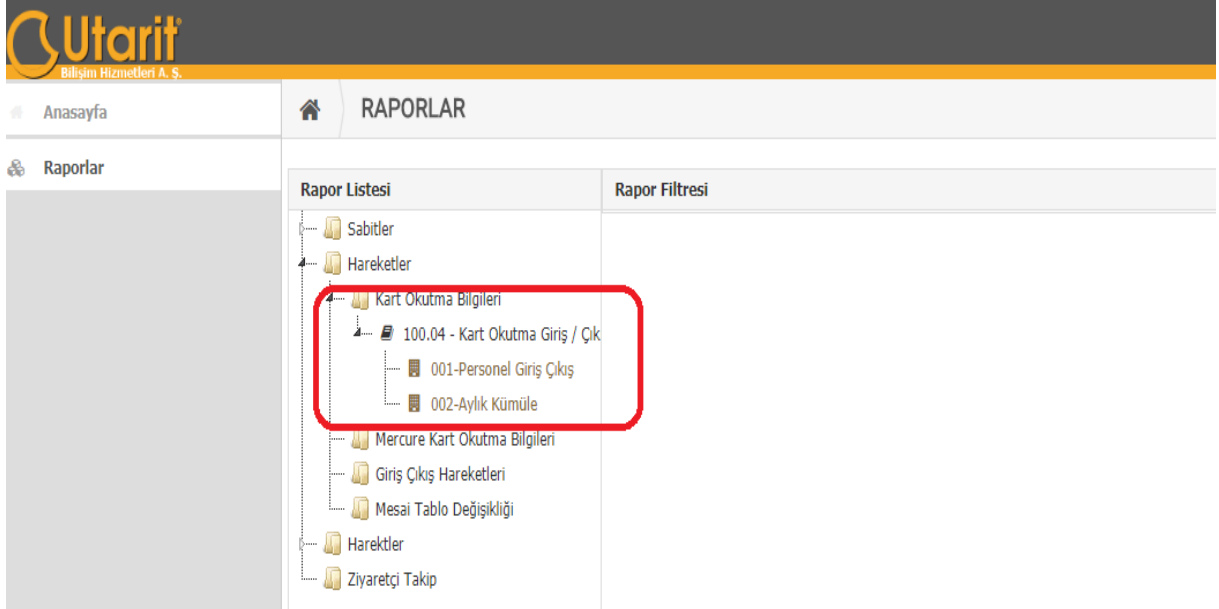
Utarit
Bilişim Hizmetleri A. Ş.

Anasayfa

Raporlar

RAPORLAR

Rapor Listesi

Rapor Filtresi

Sabitler
Hareketler
Kart Okutma Bilgileri
100.04 - Kart Okutma Giriş / Çık
001-Personel Giriş Çıkış
002-Aylık Kümüle
Mercure Kart Okutma Bilgileri
Giriş Çıkış Hareketleri
Mesai Tablo Değişikliği
Harektler
Ziyaretçi Takip